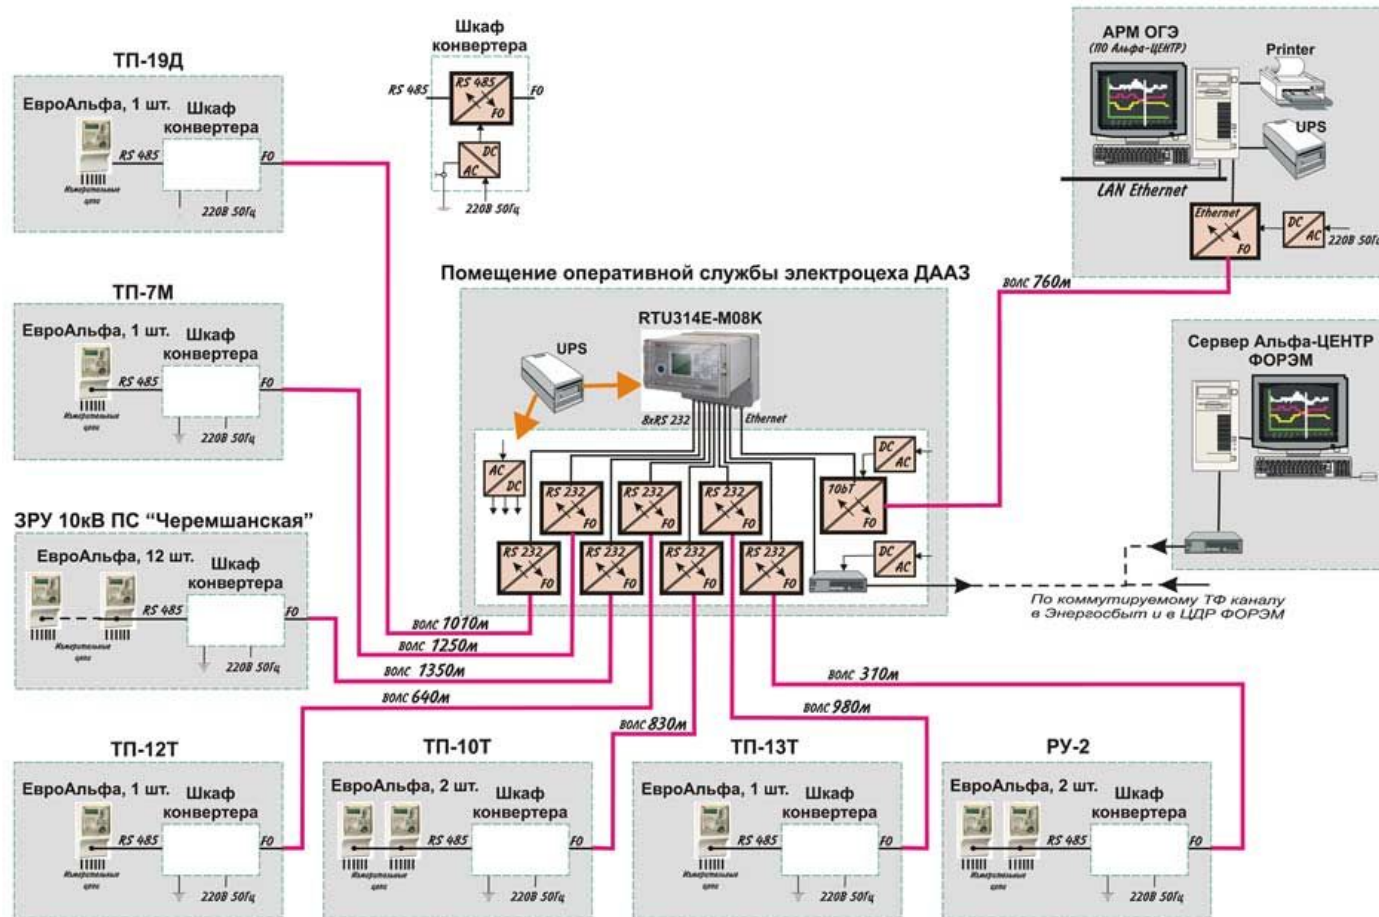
Шкаф конвертера

RS 485
RS 485
FO
FO
DC
AC
220В 50Гц

ТП-19Д

ЕвроАльфа, 1 шт.
Шкаф конвертера
RS 485
FO
Измерительные цепи
220В 50Гц

ТП-7М

ЕвроАльфа, 1 шт.
Шкаф конвертера
RS 485
FO
Измерительные цепи
220В 50Гц

ЗРУ 10кВ ПС "Черемшанская"

ЕвроАльфа, 12 шт.
Шкаф конвертера
RS 485
FO
Измерительные цепи
220В 50Гц

АРМ ОГЭ
(ПО Альфа-ЦЕНТР)
Printer
UPS
LAN Ethernet
Ethernet
FO
DC
AC
220В 50Гц

Помещение оперативной службы электроцеха ДААЗ

RTU314E-M08K
UPS
8xRS 232
Ethernet
AC
DC
RS 232
FO
RS 232
FO
RS 232
FO
10bT
FO
DC
AC
RS 232
FO
RS 232
FO
RS 232
FO
RS 232
FO
DC
AC

ВОЛС 760м

Сервер Альфа-ЦЕНТР ФОРЭМ

По коммутируемому ТФ каналу в Энергосбыт и в ЦДР ФОРЭМ

ВОЛС 1010м
ВОЛС 1250м
ВОЛС 1350м
ВОЛС 640м
ВОЛС 830м
ВОЛС 310м
ВОЛС 980м

ТП-12Т

ЕвроАльфа, 1 шт.
Шкаф конвертера
RS 485
FO
Измерительные цепи
220В 50Гц

ТП-10Т

ЕвроАльфа, 2 шт.
Шкаф конвертера
RS 485
FO
Измерительные цепи
220В 50Гц

ТП-13Т

ЕвроАльфа, 1 шт.
Шкаф конвертера
RS 485
FO
Измерительные цепи
220В 50Гц

РУ-2

ЕвроАльфа, 2 шт.
Шкаф конвертера
RS 485
FO
Измерительные цепи
220В 50Гц